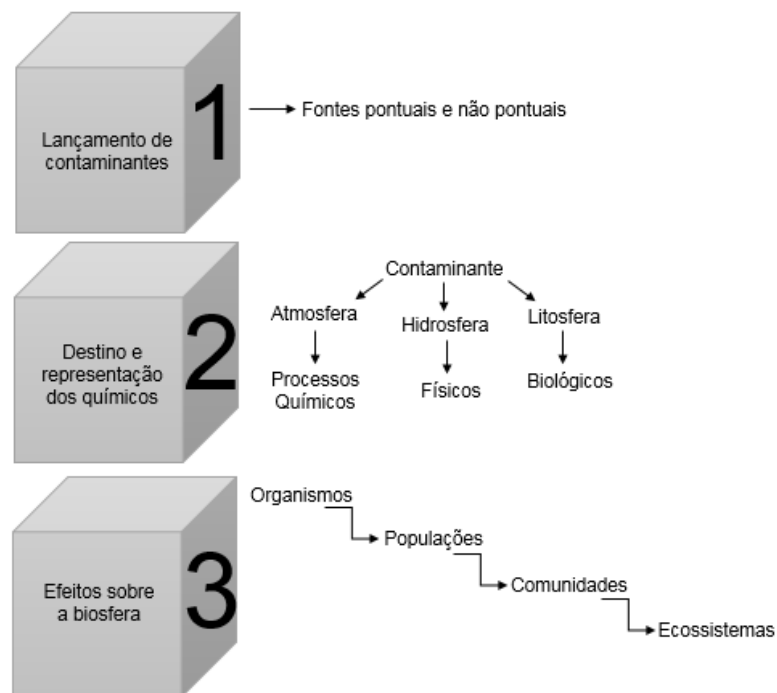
Lançamento de contaminantes

1

Fontes pontuais e não pontuais

Destino e representação dos químicos

2

Contaminante

Atmosfera

Hidrosfera

Litosfera

Processos Químicos

Físicos

Biológicos

Efeitos sobre a biosfera

3

Organismos

Populações

Comunidades

Ecossistemas